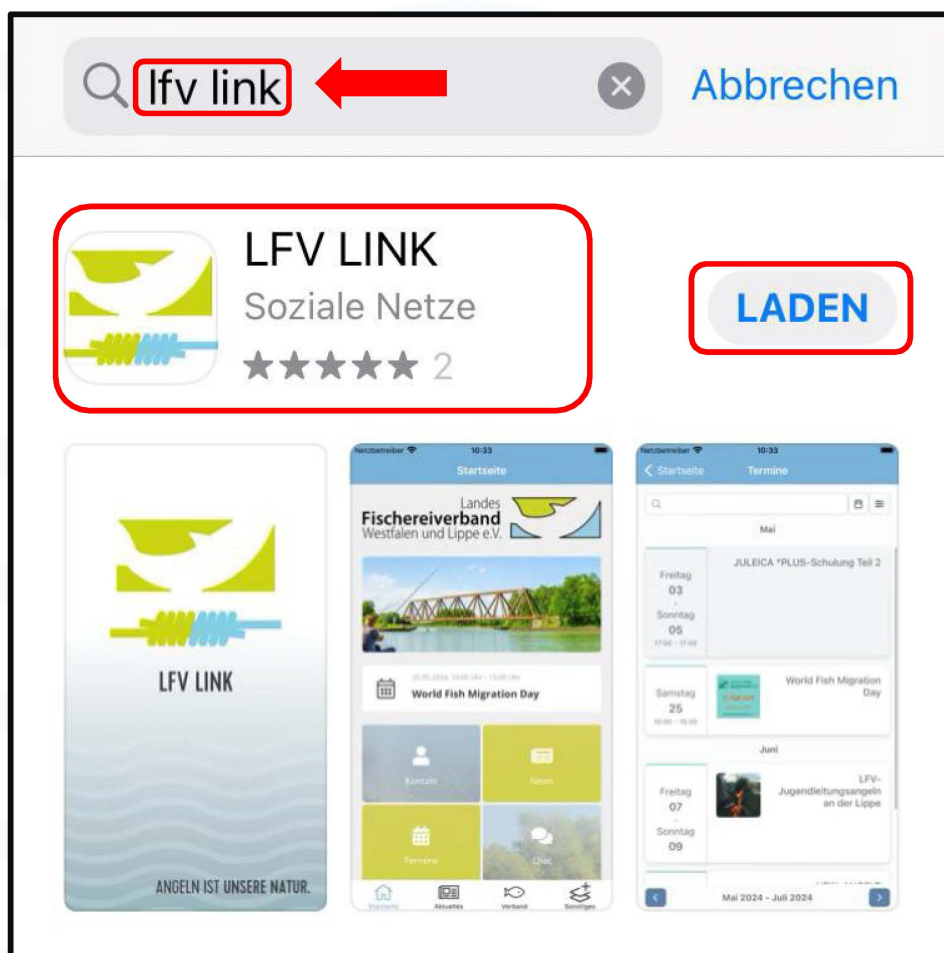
lfv link

Abbrechen

LFV LINK

Soziale Netze

★★★★★ 2

LADEN

LFV LINK

ANGELN IST UNSERE NATUR.

Netzbetreiber 10:33

Startseite

Landes Fischereiverband Westfalen und Lippe e.V.

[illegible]

World Fish Migration Day

Kontakt

News

Termine

Chat

Startseite Aktuelles Verband Sonstiges

Netzbetreiber 10:33

Startseite Termine

Mai

Freitag 03 - Sonntag 05

JULEICA *PLUS-Schulung Teil 2

Samstag 25

World Fish Migration Day

Juni

Freitag 07 - Sonntag 09

LFV-Jugendleitungsangeln an der Lippe

Mai 2024 - Juli 2024